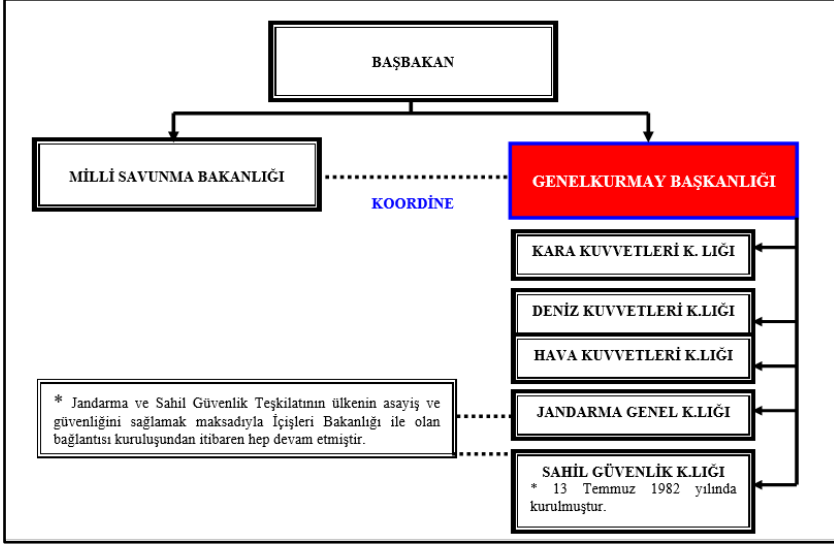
BAŞBAKAN

MİLLİ SAVUNMA BAKANLIĞI

KOORDİNE

GENELKURMAY BAŞKANLIĞI

KARA KUVVETLERİ K. LIĞI

DENİZ KUVVETLERİ K.LIĞI

HAVA KUVVETLERİ K.LIĞI

* Jandarma ve Sahil Güvenlik Teşkilatının ülkenin asayiş ve güvenliğini sağlamak maksadıyla İçişleri Bakanlığı ile olan bağlantısı kuruluşundan itibaren hep devam etmiştir.

JANDARMA GENEL K.LIĞI

SAHİL GÜVENLİK K.LIĞI
* 13 Temmuz 1982 yılında kurulmuştur.